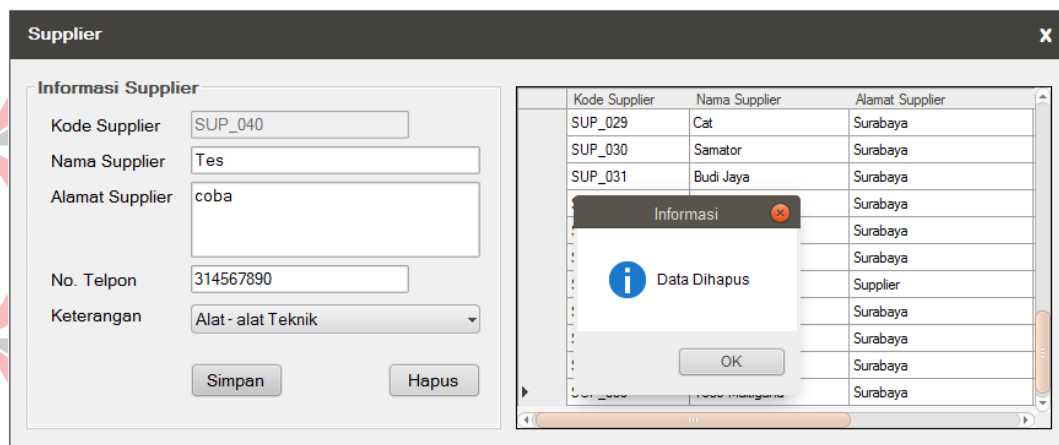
Supplier

X

Informasi Supplier

Kode Supplier SUP_040

Nama Supplier Tes

Alamat Supplier coba

No. Telpon 314567890

Keterangan Alat - alat Teknik

Simpan

Hapus

| Kode Supplier | Nama Supplier | Alamat Supplier |
|---|---|---|
| SUP_029 | Cat | Surabaya |
| SUP_030 | Samator | Surabaya |
| SUP_031 | Budi Jaya | Surabaya |
| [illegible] | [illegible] | Surabaya |
| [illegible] | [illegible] | Surabaya |
| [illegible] | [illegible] | Surabaya |
| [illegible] | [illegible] | Supplier |
| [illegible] | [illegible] | Surabaya |
| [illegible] | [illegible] | Surabaya |
| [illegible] | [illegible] | Surabaya |
| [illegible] | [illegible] | Surabaya |

Informasi

Data Dihapus

OK